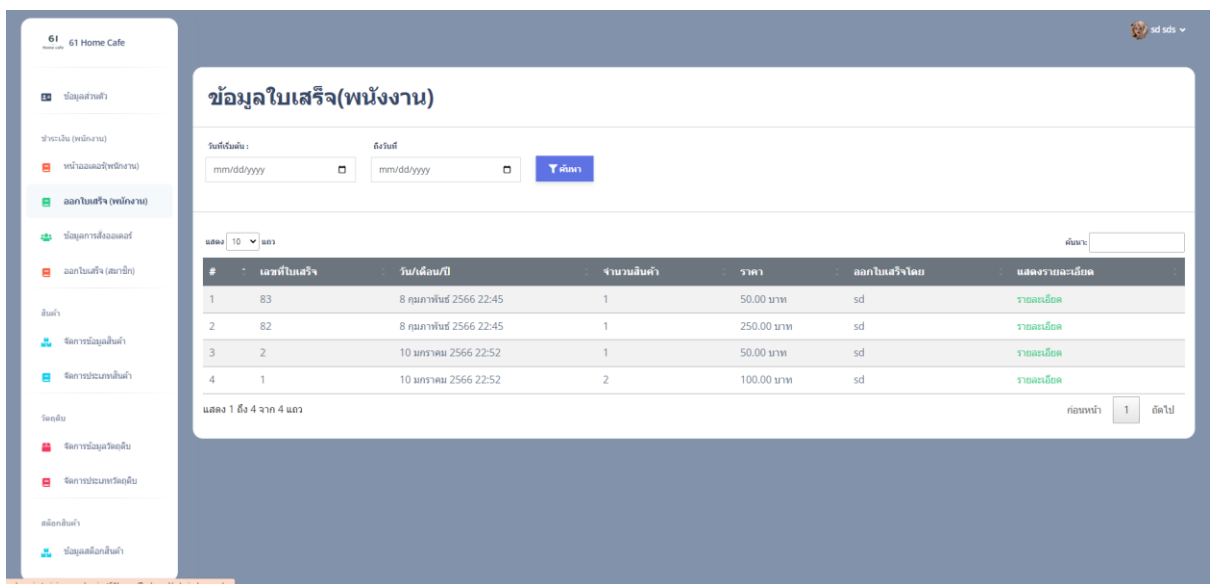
61 Home Cafe

sd sds

ข้อมูลส่วนตัว

ชำระเงิน (พนักงาน)

หน้าออเดอร์(พนักงาน)

ออกใบเสร็จ (พนักงาน)

ข้อมูลการสั่งออเดอร์

ออกใบเสร็จ (สมาชิก)

สินค้า

จัดการข้อมูลสินค้า

จัดการประเภทสินค้า

วัตถุดิบ

จัดการข้อมูลวัตถุดิบ

จัดการประเภทวัตถุดิบ

สต๊อกสินค้า

ข้อมูลสต๊อกสินค้า

ข้อมูลใบเสร็จ(พนังงาน)

วันที่เริ่มต้น :

mm/dd/yyyy

ถึงวันที่

mm/dd/yyyy

ค้นหา

แสดง 10 แถว

ค้นหา:

| # | เลขที่ใบเสร็จ | วัน/เดือน/ปี | จำนวนสินค้า | ราคา | ออกใบเสร็จโดย | แสดงรายละเอียด |
|---|---|---|---|---|---|---|
| 1 | 83 | 8 กุมภาพันธ์ 2566 22:45 | 1 | 50.00 บาท | sd | รายละเอียด |
| 2 | 82 | 8 กุมภาพันธ์ 2566 22:45 | 1 | 250.00 บาท | sd | รายละเอียด |
| 3 | 2 | 10 มกราคม 2566 22:52 | 1 | 50.00 บาท | sd | รายละเอียด |
| 4 | 1 | 10 มกราคม 2566 22:52 | 2 | 100.00 บาท | sd | รายละเอียด |

แสดง 1 ถึง 4 จาก 4 แถว

ก่อนหน้า 1 ถัดไป